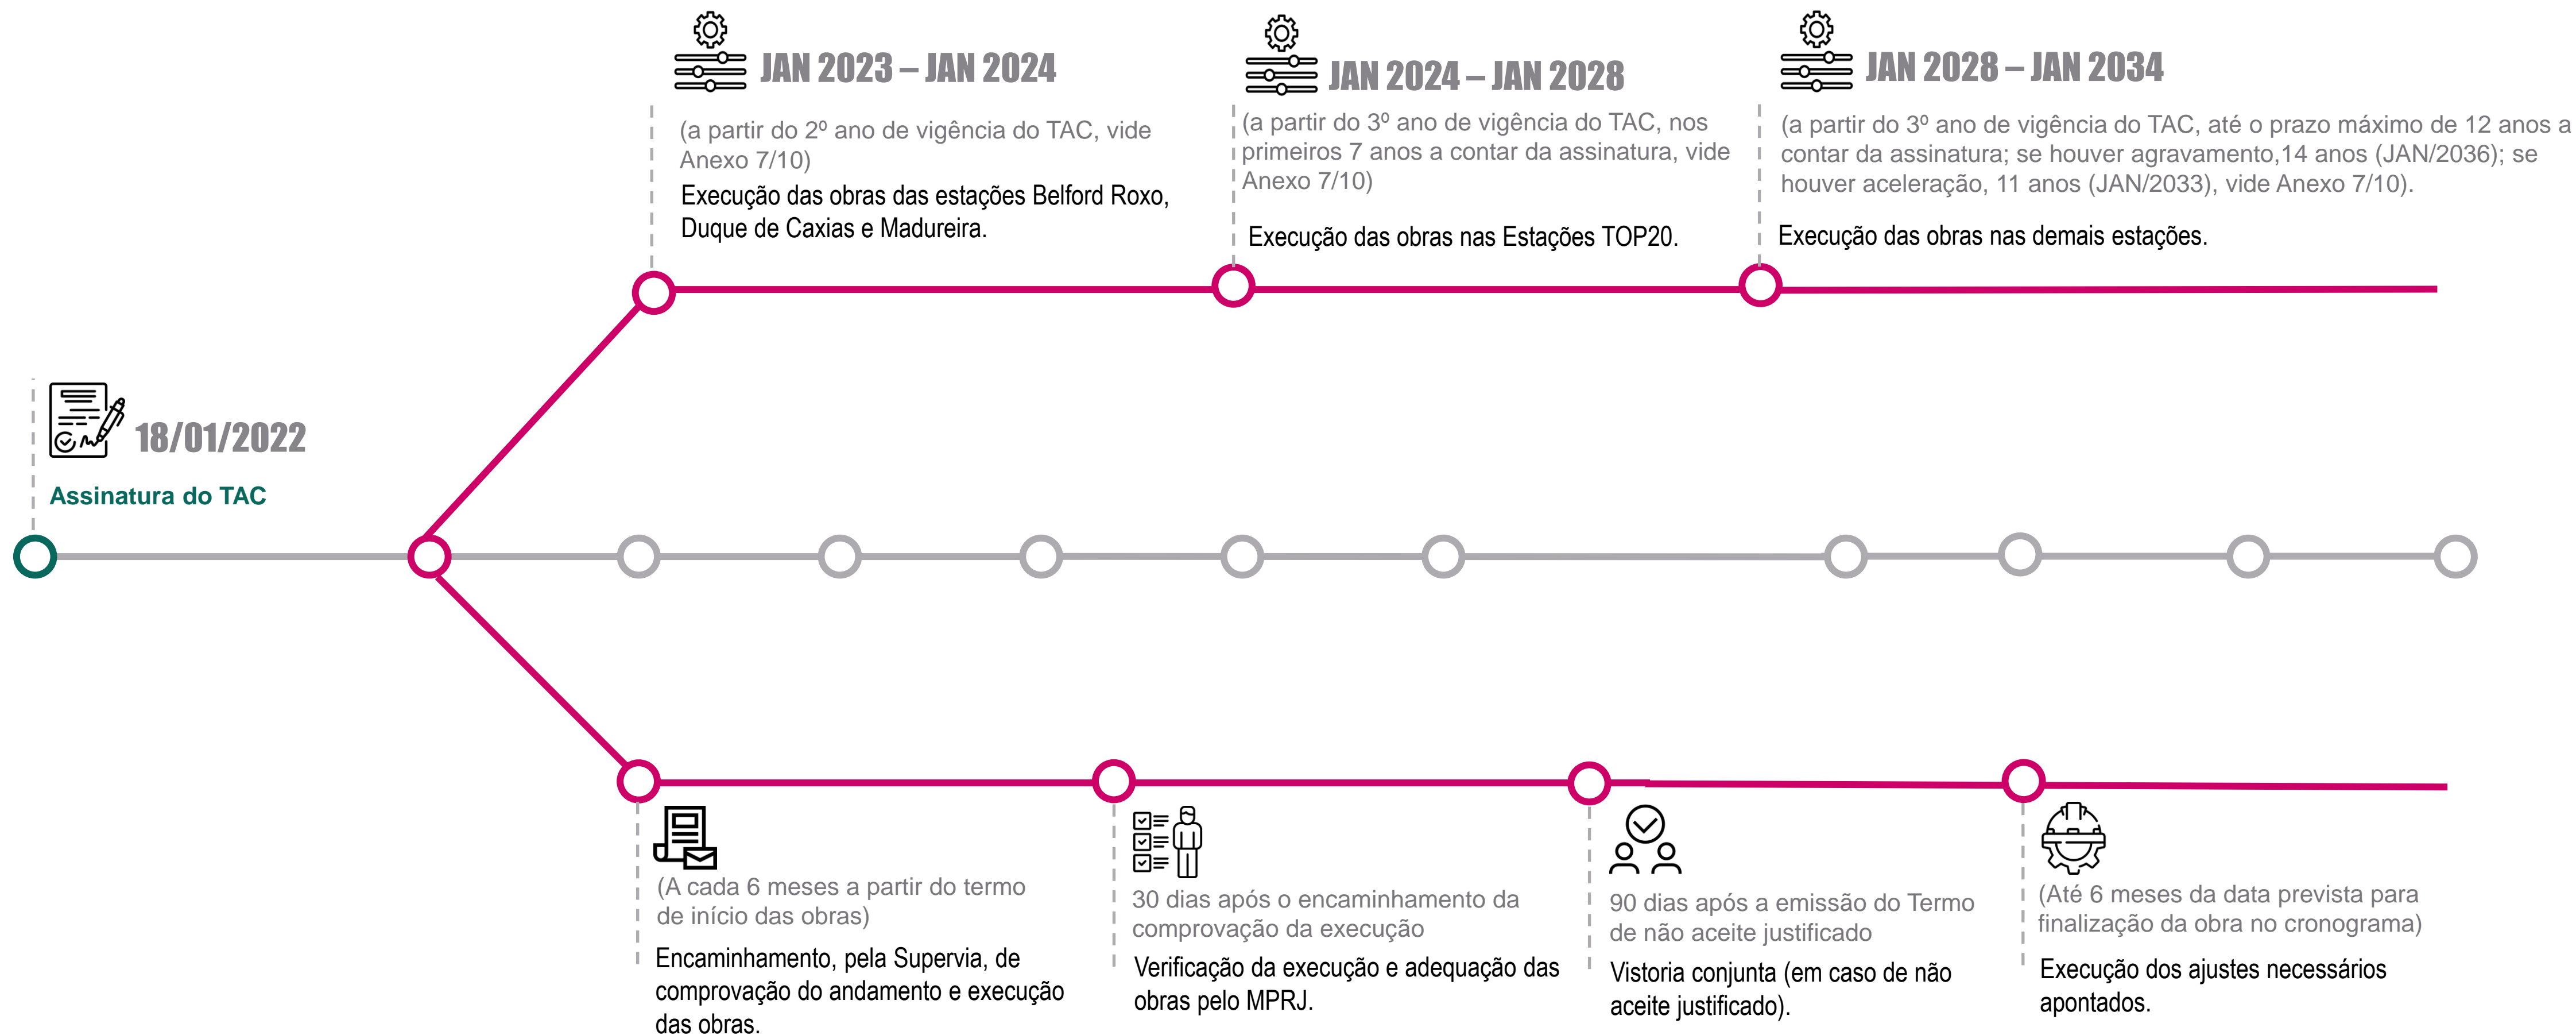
18/01/2022

Assinatura do TAC

JAN 2023 – JAN 2024

(a partir do 2º ano de vigência do TAC, vide Anexo 7/10)

Execução das obras das estações Belford Roxo, Duque de Caxias e Madureira.

JAN 2024 – JAN 2028

(a partir do 3º ano de vigência do TAC, nos primeiros 7 anos a contar da assinatura, vide Anexo 7/10)

Execução das obras nas Estações TOP20.

JAN 2028 – JAN 2034

(a partir do 3º ano de vigência do TAC, até o prazo máximo de 12 anos a contar da assinatura; se houver agravamento,14 anos (JAN/2036); se houver aceleração, 11 anos (JAN/2033), vide Anexo 7/10).

Execução das obras nas demais estações.

(A cada 6 meses a partir do termo de início das obras)

Encaminhamento, pela Supervia, de comprovação do andamento e execução das obras.

30 dias após o encaminhamento da comprovação da execução

Verificação da execução e adequação das obras pelo MPRJ.

90 dias após a emissão do Termo de não aceite justificado

Vistoria conjunta (em caso de não aceite justificado).

(Até 6 meses da data prevista para finalização da obra no cronograma)

Execução dos ajustes necessários apontados.